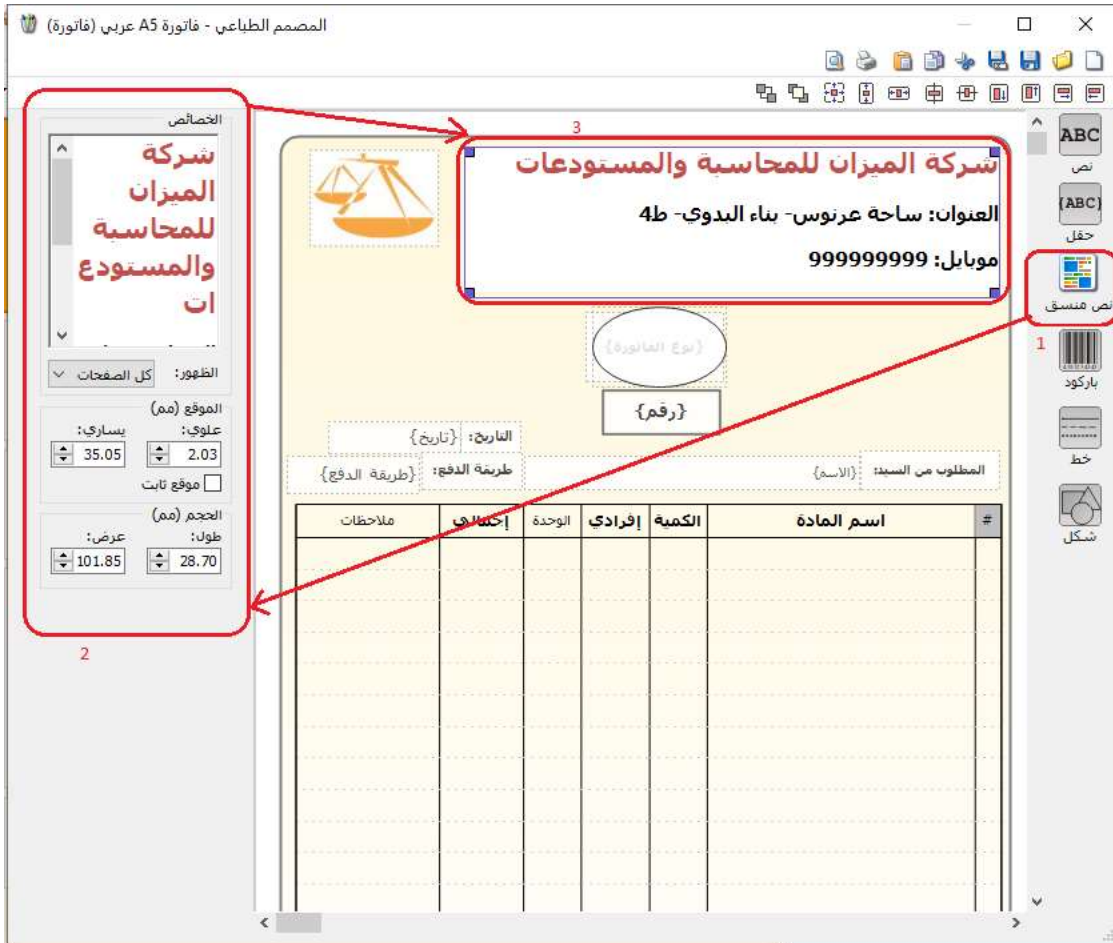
المصمم الطباعي - فاتورة A5 عربي (فاتورة)

ABC
نص
(ABC)
حقل
نص منسق
1
باركود
خط
شكل

3
شركة الميزان للمحاسبة والمستودعات
العنوان: ساحة عرنوس- بناء البدوي- ط4
موبايل: 999999999

{نوع الفاتورة}
{رقم}
التاريخ: {تاريخ}
طريقة الدفع: {طريقة الدفع}
المطلوب من السيد: {الاسم}

| # | اسم المادة | الكمية | إفرادي | الوحدة | إجمالي | ملاحظات |
|---|---|---|---|---|---|---|

الخصائص
شركة الميزان للمحاسبة والمستودعات
الظهور: كل الصفحات
الموقع (مم)
علوي: 2.03
يساري: 35.05
موقع ثابت
الحجم (مم)
طول: 28.70
عرض: 101.85
2